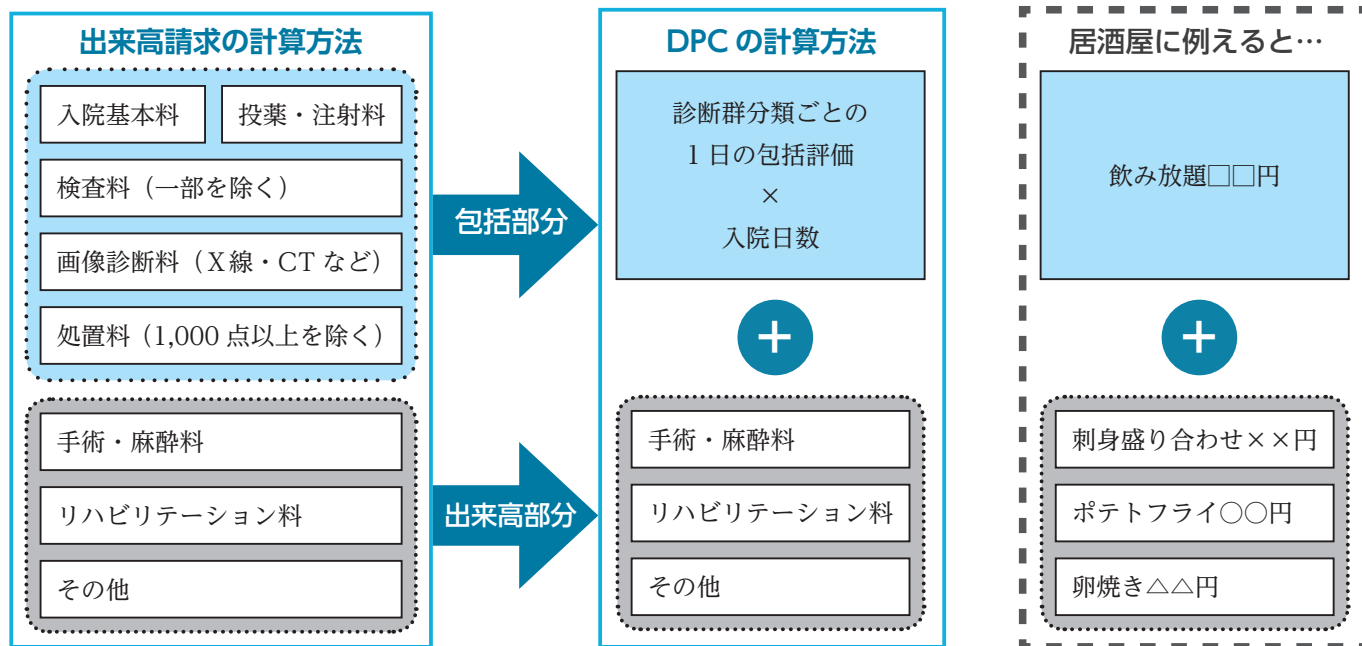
出来高請求の計算方法

入院基本料

投薬・注射料

検査料（一部を除く）

画像診断料（X線・CT など）

処置料（1,000 点以上を除く）

手術・麻酔料

リハビリテーション料

その他

包括部分

出来高部分

DPC の計算方法

診断群分類ごとの
1 日の包括評価
×
入院日数

+

手術・麻酔料

リハビリテーション料

その他

居酒屋に例えると…

飲み放題□□円

+

刺身盛り合わせ××円

ポテトフライ〇〇円

卵焼き△△円